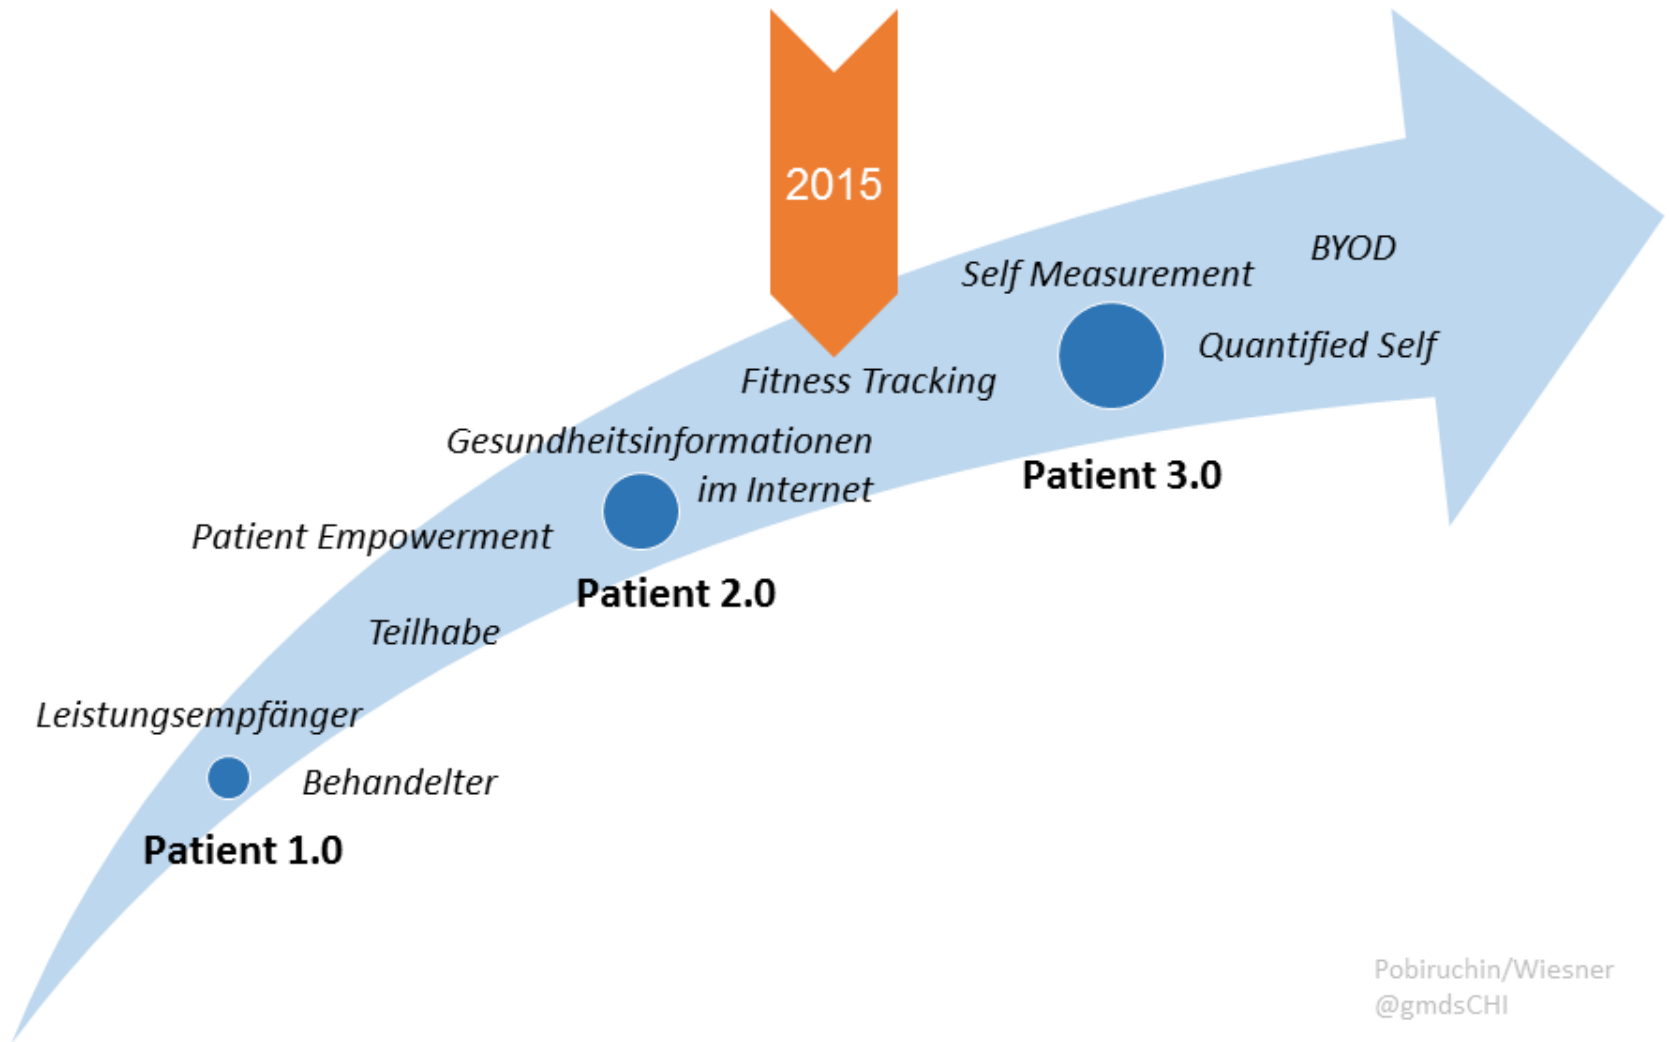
2015

BYOD

Self Measurement

Quantified Self

Fitness Tracking

Gesundheitsinformationen im Internet

Patient 3.0

Patient Empowerment

Patient 2.0

Teilhabe

Leistungsempfänger

Behandelter

Patient 1.0

Pobiruchin/Wiesner
@gmdsCHI